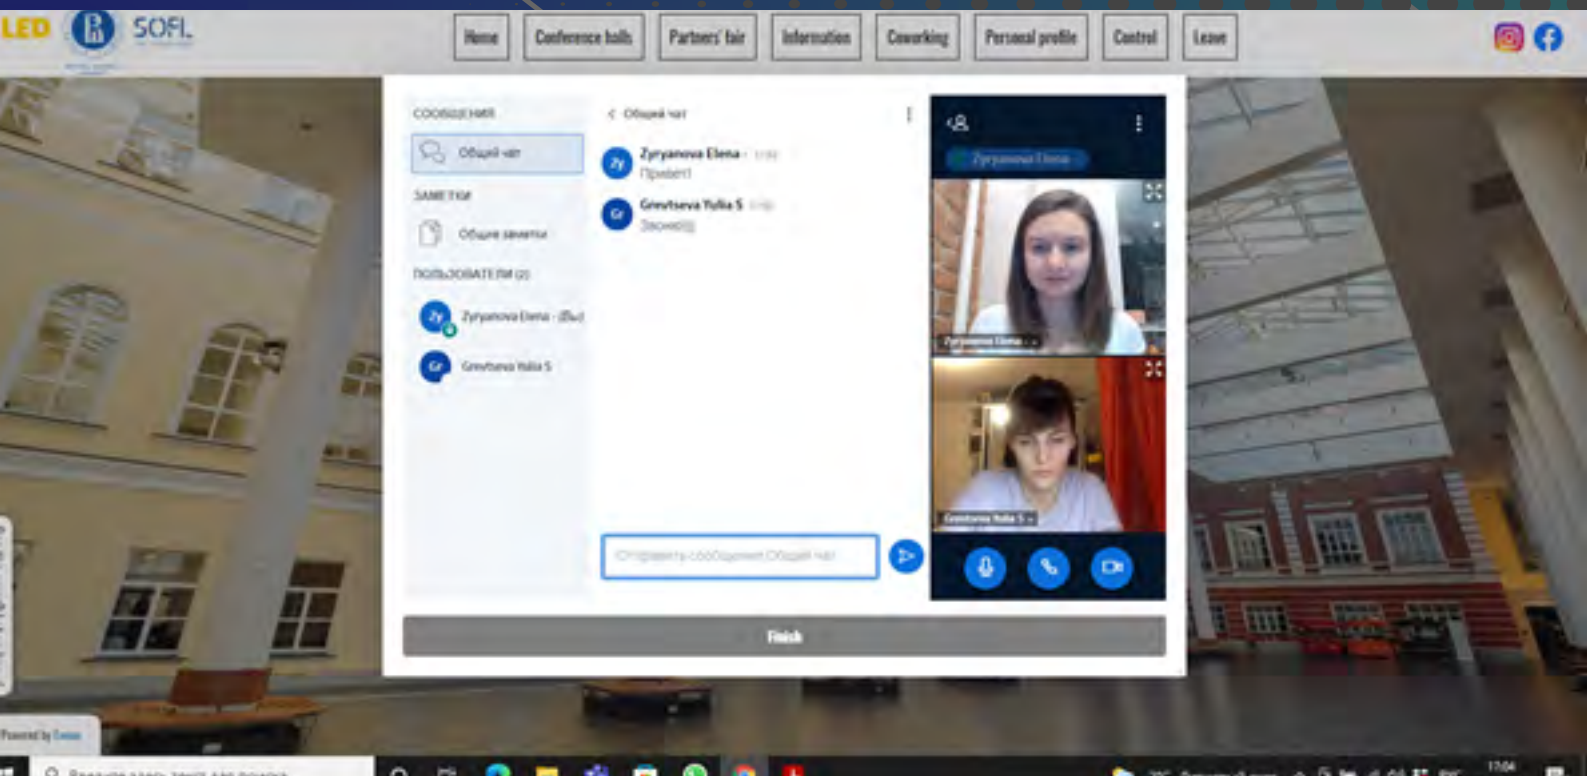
LED SOFL

Home Conference halls Partners' fair Information Coworking Personal profile Control Leave

СООБЩЕНИЯ
Общий чат
ЗАМЕТКИ
Общие заметки
ПОЛЬЗОВАТЕЛИ (2)
Zy Zyryanova Elena - (Вы)
Gr Grevtseva Yulia S

< Общий чат
Zy Zyryanova Elena - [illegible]
Привет!
Gr Grevtseva Yulia S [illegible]
Звоню)))

Отправить сообщение Общий чат

Zyryanova Elena
Zyryanova Elena
Grevtseva Yulia S

Finish

Powered by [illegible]

Введите здесь текст для поиска
17:04